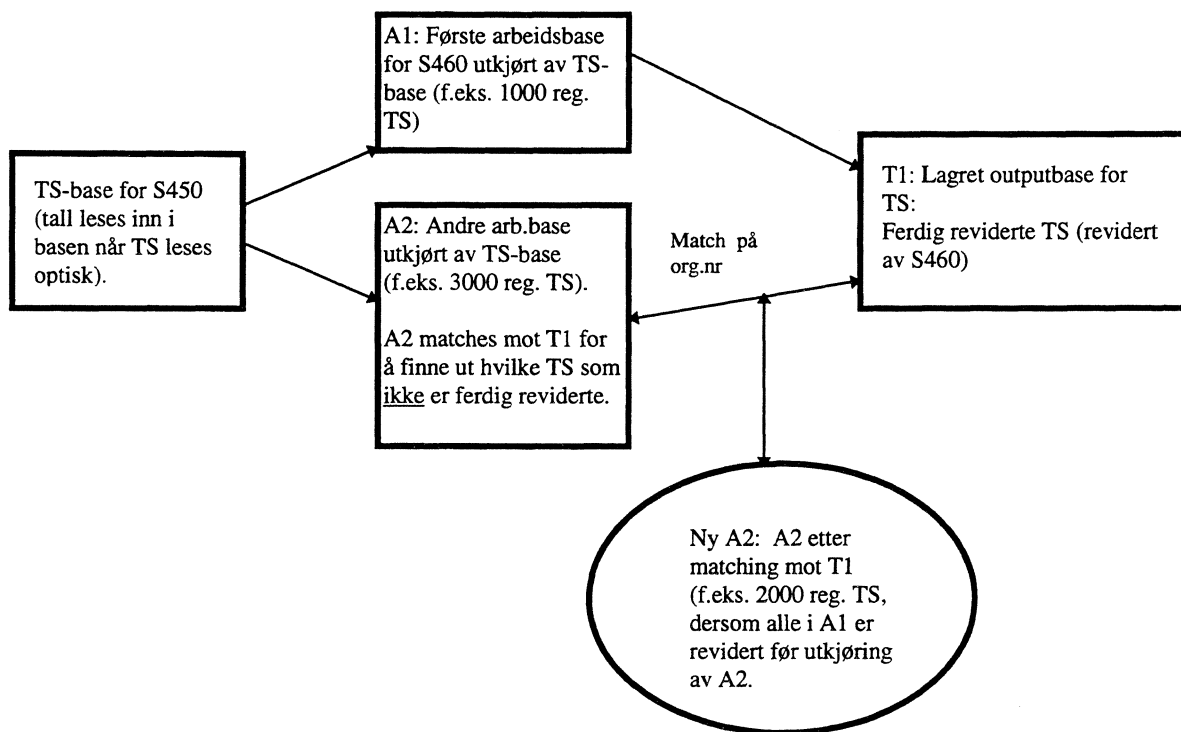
TS-base for S450 (tall leses inn i basen når TS leses optisk).

A1: Første arbeidsbase for S460 utkjørt av TS-base (f.eks. 1000 reg. TS)

A2: Andre arb.base utkjørt av TS-base (f.eks. 3000 reg. TS).

A2 matches mot T1 for å finne ut hvilke TS som ikke er ferdig reviderte.

Match på org.nr

T1: Lagret outputbase for TS:
Ferdig reviderte TS (revidert av S460)

Ny A2: A2 etter matching mot T1 (f.eks. 2000 reg. TS, dersom alle i A1 er revidert før utkjøring av A2.